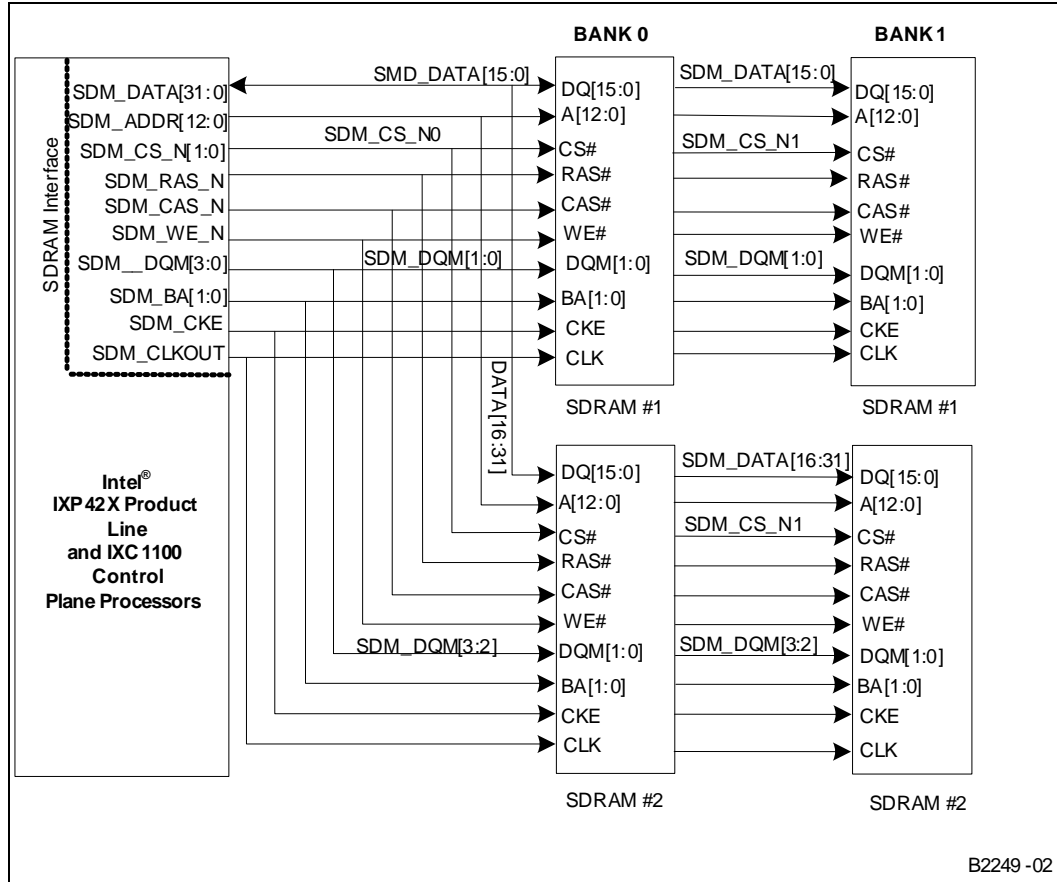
BANK 0

BANK 1

SDRAM Interface

SDM_DATA[31:0]
SDM_ADDR[12:0]
SDM_CS_N[1:0]
SDM_RAS_N
SDM_CAS_N
SDM_WE_N
SDM__DQM[3:0]
SDM_BA[1:0]
SDM_CKE
SDM_CLKOUT

SMD_DATA[15:0]
SDM_CS_N0
SDM_DQM[1:0]
DATA[16:31]
SDM_DQM[3:2]

DQ[15:0]
A[12:0]
CS#
RAS#
CAS#
WE#
DQM[1:0]
BA[1:0]
CKE
CLK

SDRAM #1

SDM_DATA[15:0]
SDM_CS_N1
SDM_DQM[1:0]

DQ[15:0]
A[12:0]
CS#
RAS#
CAS#
WE#
DQM[1:0]
BA[1:0]
CKE
CLK

SDRAM #1

Intel® IXP 42X Product Line and IXC 1100 Control Plane Processors

DQ[15:0]
A[12:0]
CS#
RAS#
CAS#
WE#
DQM[1:0]
BA[1:0]
CKE
CLK

SDRAM #2

SDM_DATA[16:31]
SDM_CS_N1
SDM_DQM[3:2]

DQ[15:0]
A[12:0]
CS#
RAS#
CAS#
WE#
DQM[1:0]
BA[1:0]
CKE
CLK

SDRAM #2

B2249 -02